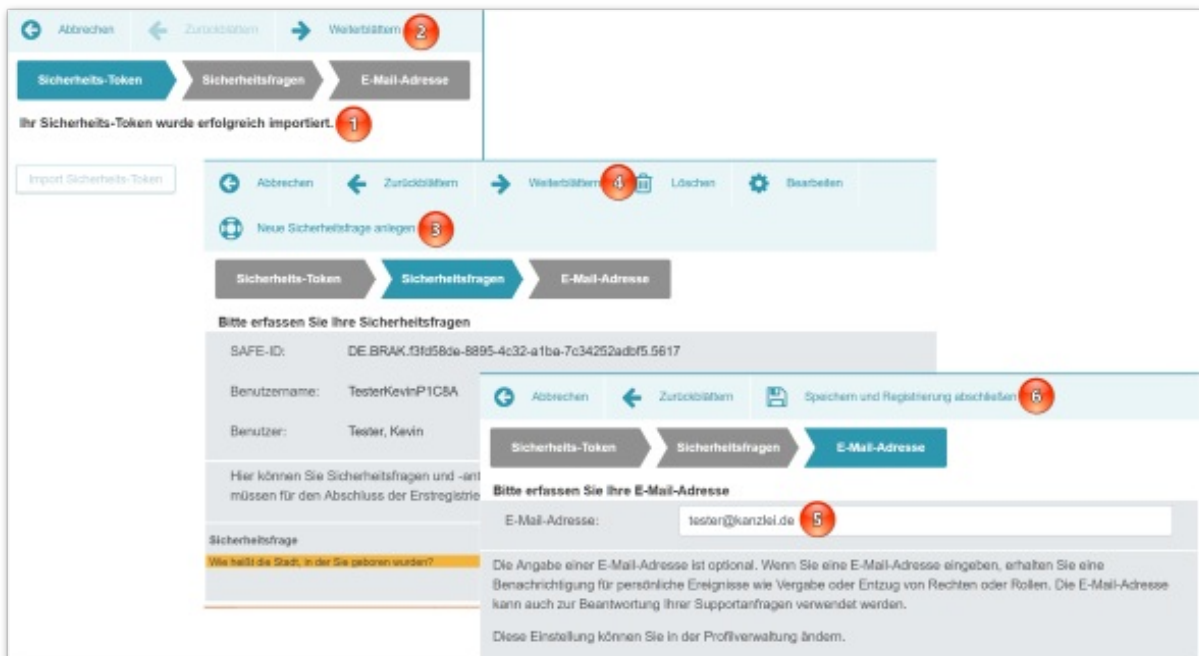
Abbrechen Zurückblättern Weiterblättern 2

Sicherheits-Token Sicherheitsfragen E-Mail-Adresse

Ihr Sicherheits-Token wurde erfolgreich importiert. 1

Import Sicherheits-Token

Abbrechen Zurückblättern Weiterblättern 4 Löschen Bearbeiten

Neue Sicherheitsfrage anlegen 3

Sicherheits-Token Sicherheitsfragen E-Mail-Adresse

Bitte erfassen Sie Ihre Sicherheitsfragen

SAFE-ID: DE.BRAK.f3fd58de-8895-4c32-a1be-7c34252adbf5.5617

Benutzername: TesterKevinP1C8A

Benutzer: Tester, Kevin

Hier können Sie Sicherheitsfragen und -ent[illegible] müssen für den Abschluss der Erstregistrie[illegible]

Sicherheitsfrage

Wie heißt die Stadt, in der Sie geboren wurden?

Abbrechen Zurückblättern Speichern und Registrierung abschließen 6

Sicherheits-Token Sicherheitsfragen E-Mail-Adresse

Bitte erfassen Sie Ihre E-Mail-Adresse

E-Mail-Adresse: tester@kanzlei.de 5

Die Angabe einer E-Mail-Adresse ist optional. Wenn Sie eine E-Mail-Adresse eingeben, erhalten Sie eine Benachrichtigung für persönliche Ereignisse wie Vergabe oder Entzug von Rechten oder Rollen. Die E-Mail-Adresse kann auch zur Beantwortung Ihrer Supportanfragen verwendet werden.

Diese Einstellung können Sie in der Profilverwaltung ändern.